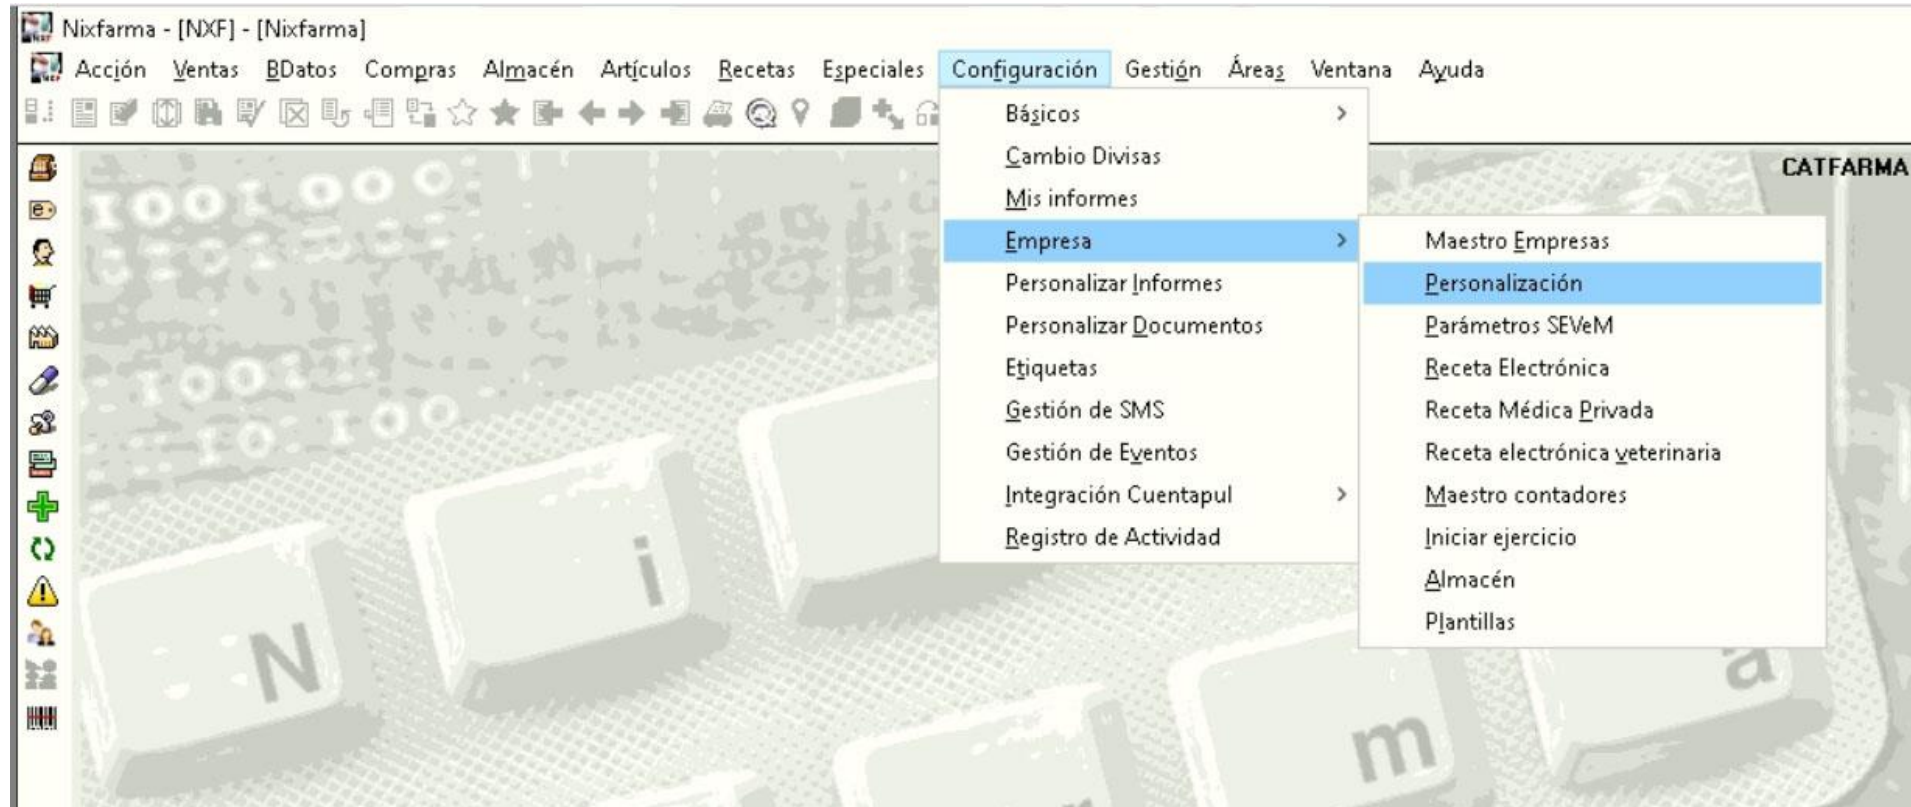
Nixfarma - [NXF] - [Nixfarma]

Acción Ventas BDatos Compras Almacén Artículos Recetas Especiales Configuración Gestión Áreas Ventana Ayuda

Básicos
Cambio Divisas
Mis informes
Empresa
Personalizar Informes
Personalizar Documentos
Etiquetas
Gestión de SMS
Gestión de Eventos
Integración Cuentapul
Registro de Actividad

Maestro Empresas
Personalización
Parámetros SEVeM
Receta Electrónica
Receta Médica Privada
Receta electrónica veterinaria
Maestro contadores
Iniciar ejercicio
Almacén
Plantillas

CATFARMA

N i m a